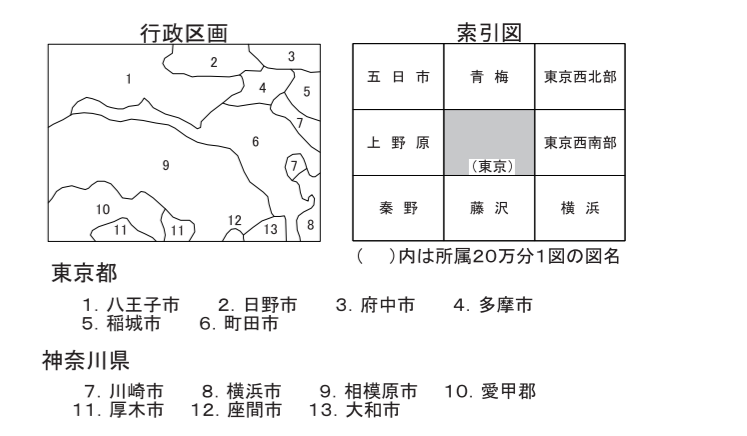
行政区画

1
2
3
4
5
6
7
7
9
10
11
11
12
13
8

索引図

| 五日市 | 青梅 | 東京西北部 |
|---|---|---|
| 上野原 | (東京) | 東京西南部 |
| 秦野 | 藤沢 | 横浜 |

( )内は所属20万分1図の図名

東京都

1. 八王子市 2. 日野市 3. 府中市 4. 多摩市
5. 稲城市 6. 町田市

神奈川県

7. 川崎市 8. 横浜市 9. 相模原市 10. 愛甲郡
11. 厚木市 12. 座間市 13. 大和市